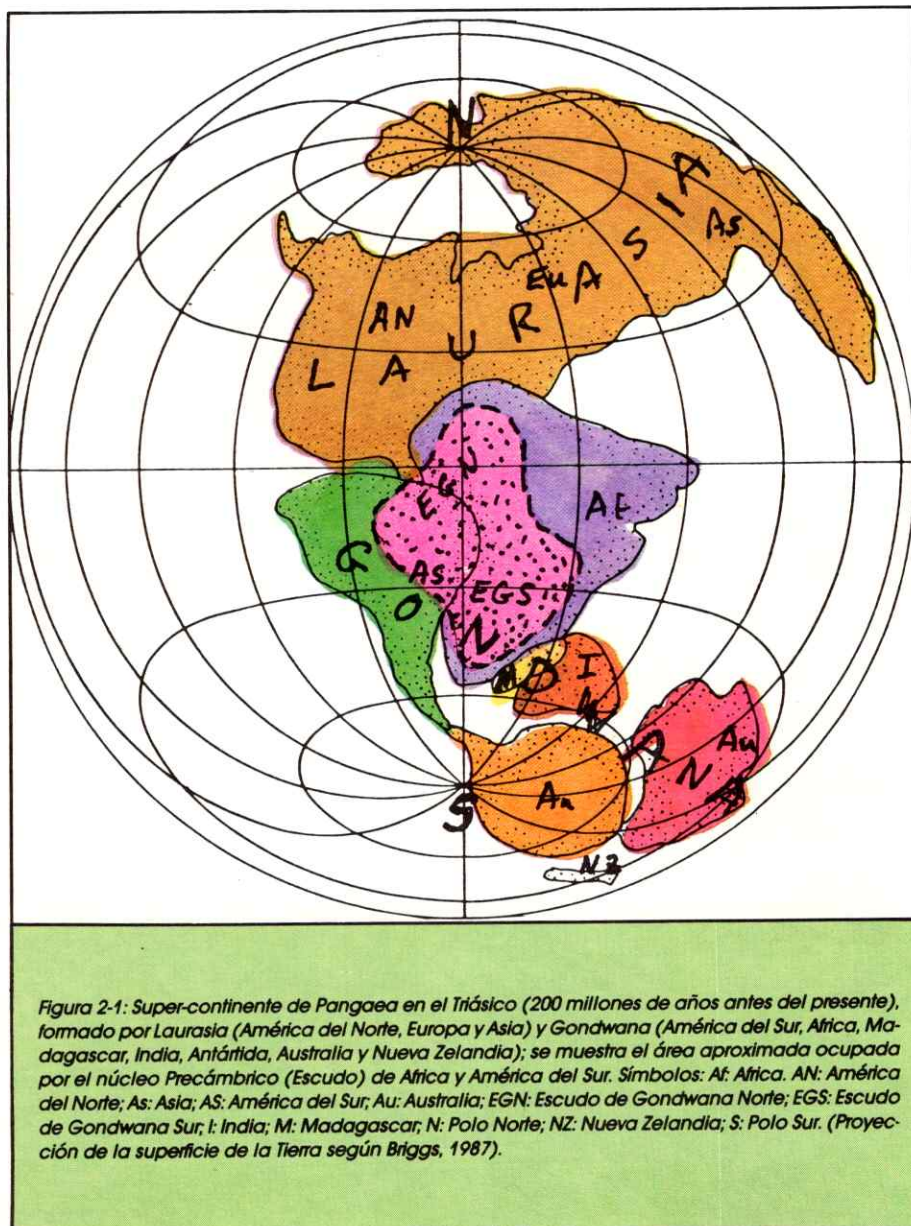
N
L A U R A S I A
AN
EuA
As
EGN
Af
AS
EGS
G O N D W A N A
M
I
Au
An
S
NZ

Figura 2-1: Super-continente de Pangaea en el Triásico (200 millones de años antes del presente), formado por Laurasia (América del Norte, Europa y Asia) y Gondwana (América del Sur, Africa, Madagascar, India, Antártida, Australia y Nueva Zelandia); se muestra el área aproximada ocupada por el núcleo Precámbrico (Escudo) de Africa y América del Sur. Símbolos: Af: Africa. AN: América del Norte; As: Asia; AS: América del Sur; Au: Australia; EGN: Escudo de Gondwana Norte; EGS: Escudo de Gondwana Sur; I: India; M: Madagascar; N: Polo Norte; NZ: Nueva Zelandia; S: Polo Sur. (Proyección de la superficie de la Tierra según Briggs, 1987).